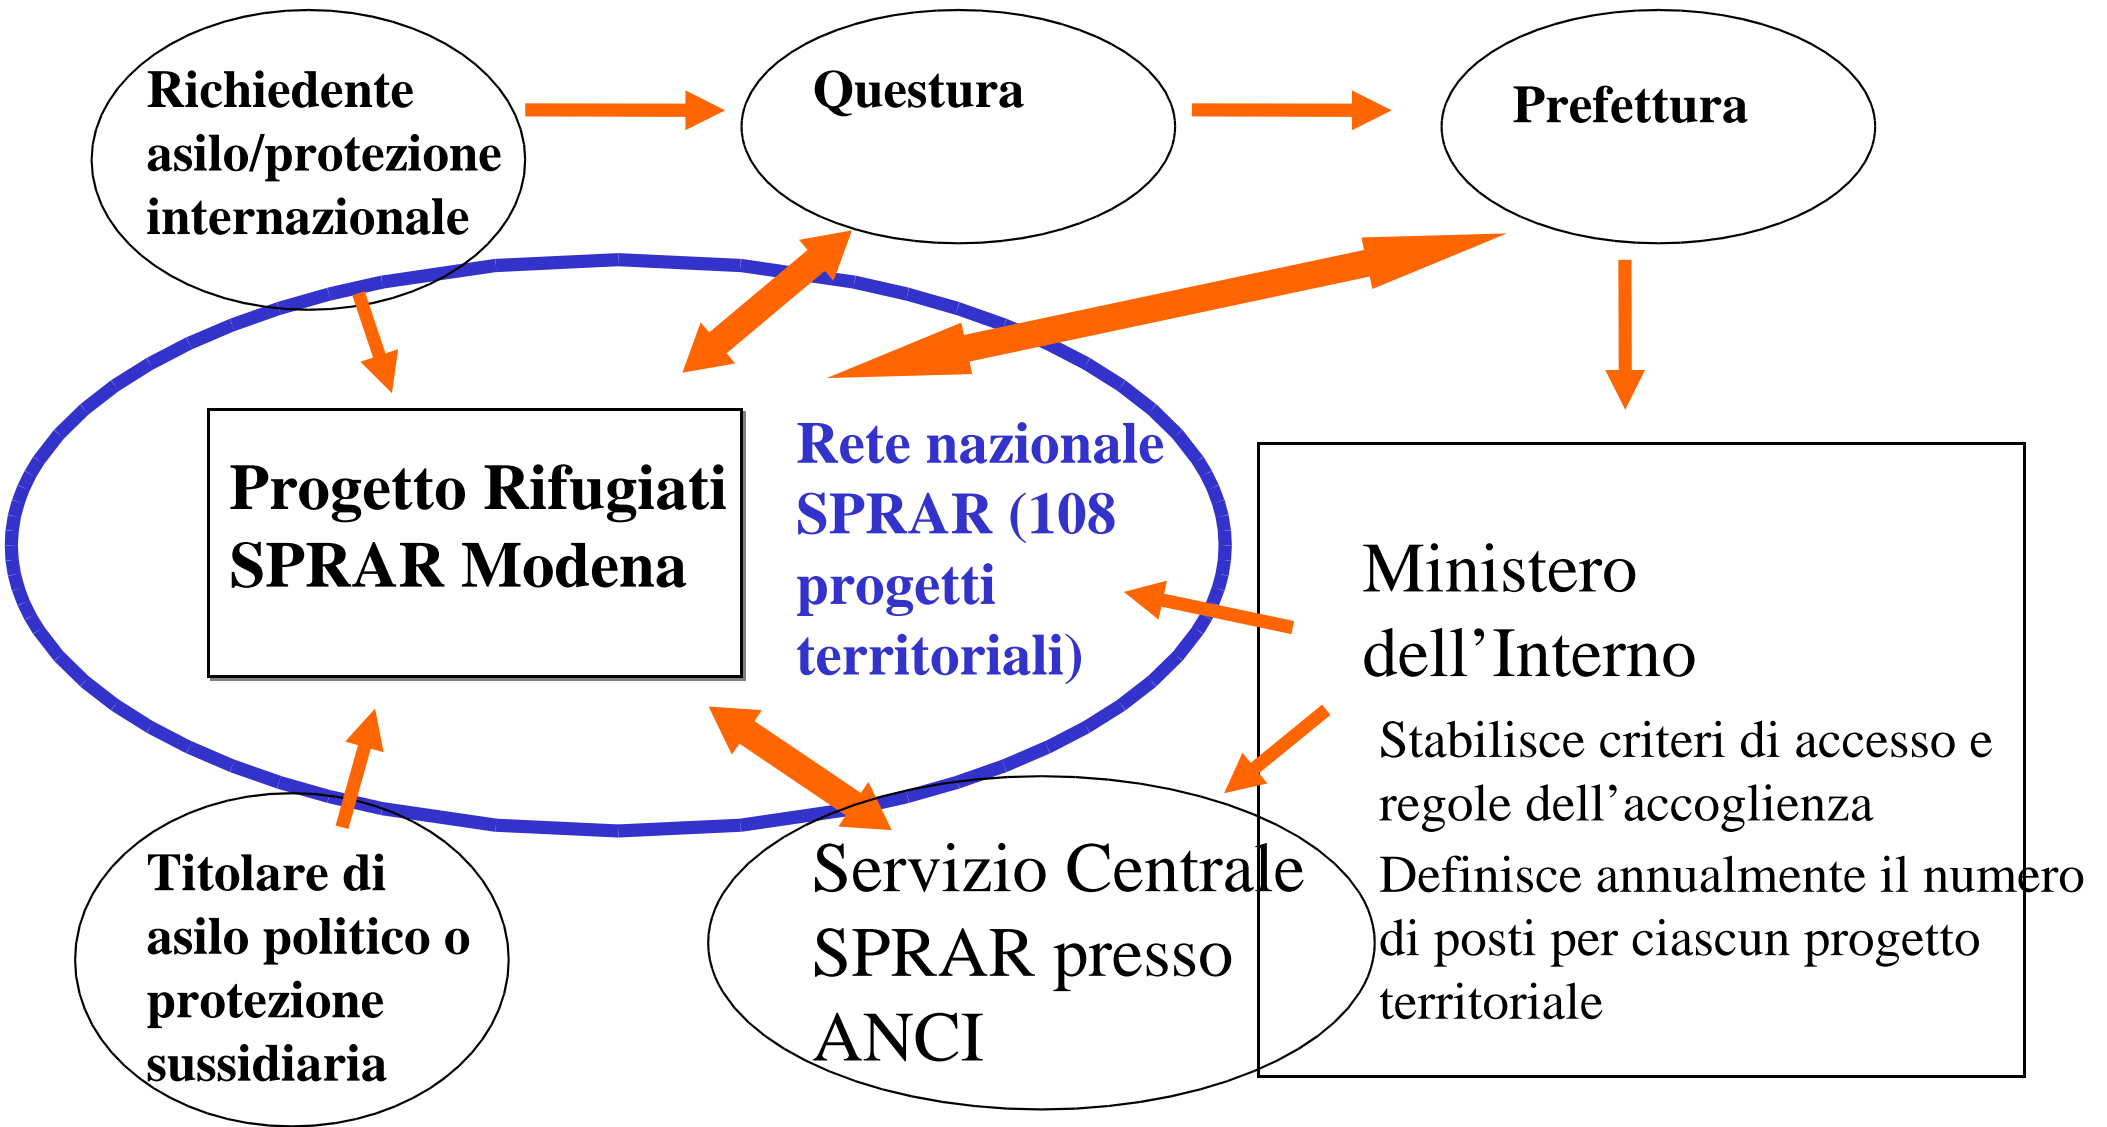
Richiedente asilo/protezione internazionale

Questura

Prefettura

Progetto Rifugiati SPRAR Modena

Rete nazionale SPRAR (108 progetti territoriali)

Ministero dell’Interno

Stabilisce criteri di accesso e regole dell’accoglienza

Definisce annualmente il numero di posti per ciascun progetto territoriale

Titolare di asilo politico o protezione sussidiaria

Servizio Centrale SPRAR presso ANCI